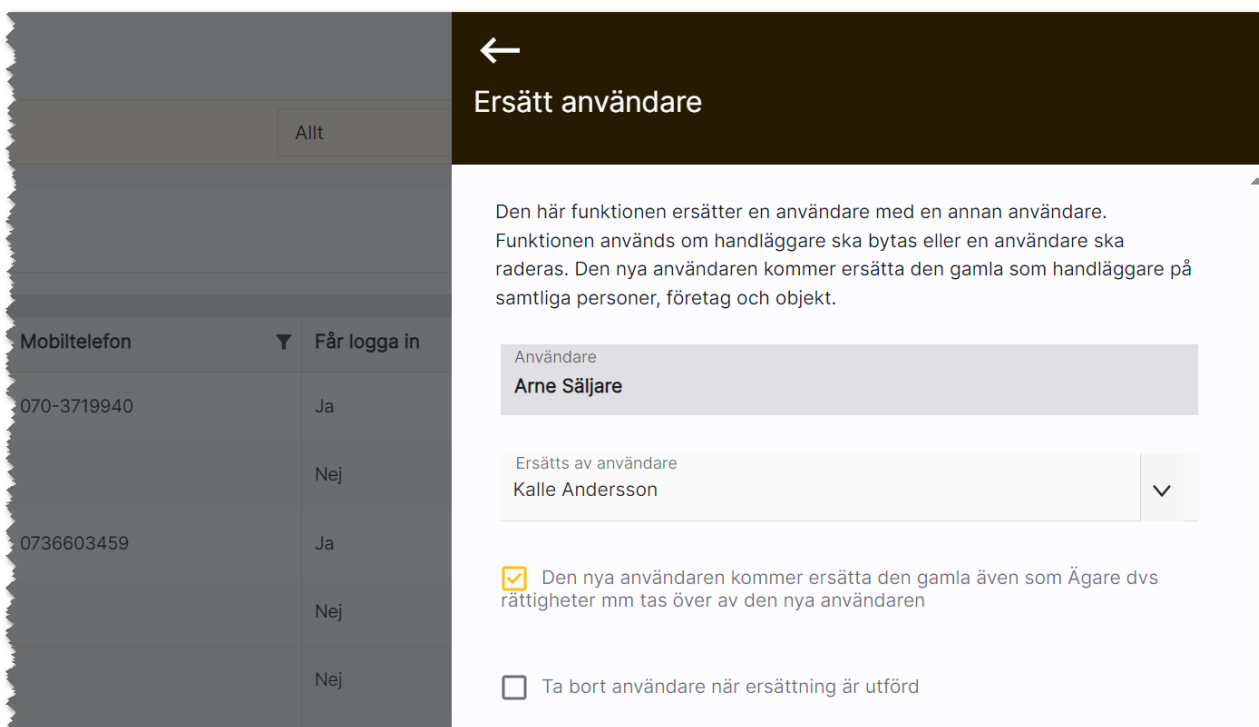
Allt

Mobiltelefon | Får logga in
070-3719940 | Ja
| Nej
0736603459 | Ja
| Nej
| Nej

←
Ersätt användare

Den här funktionen ersätter en användare med en annan användare. Funktionen används om handläggare ska bytas eller en användare ska raderas. Den nya användaren kommer ersätta den gamla som handläggare på samtliga personer, företag och objekt.

Användare
Arne Säljare

Ersätts av användare
Kalle Andersson

Den nya användaren kommer ersätta den gamla även som Ägare dvs rättigheter mm tas över av den nya användaren

Ta bort användare när ersättning är utförd